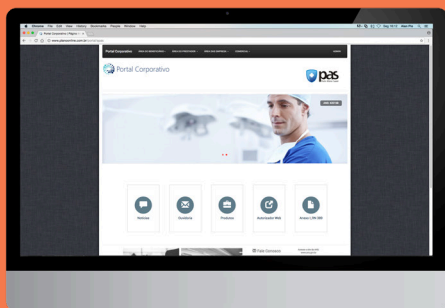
Chrome File Edit View History Bookmarks People Window Help

Portal Corporativo | Página I

www.pasonline.com.br/

Portal Corporativo

Portal Corporativo

pas

Notícias

Ouvidoria

Produtos

Autorização Web

Arcus LXM 360

Fale Conosco